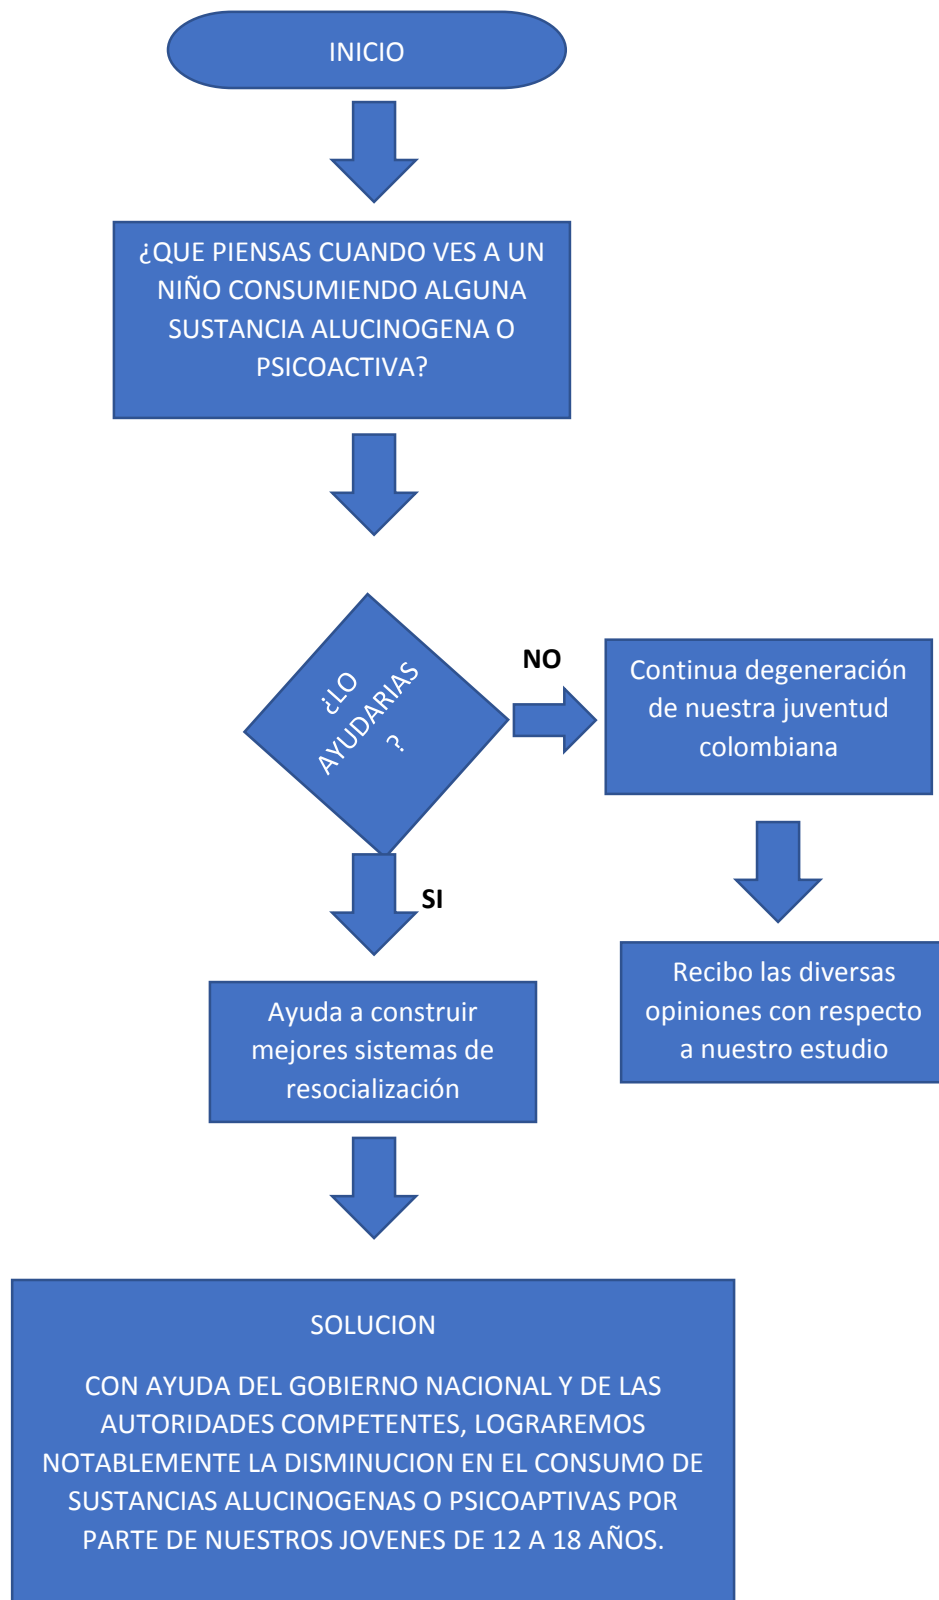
INICIO

¿QUE PIENSAS CUANDO VES A UN NIÑO CONSUMIENDO ALGUNA SUSTANCIA ALUCINOGENA O PSICOACTIVA?

¿LO AYUDARIAS ?

NO

Continua degeneración de nuestra juventud colombiana

Recibo las diversas opiniones con respecto a nuestro estudio

SI

Ayuda a construir mejores sistemas de resocialización

SOLUCION

CON AYUDA DEL GOBIERNO NACIONAL Y DE LAS AUTORIDADES COMPETENTES, LOGRAREMOS NOTABLEMENTE LA DISMINUCION EN EL CONSUMO DE SUSTANCIAS ALUCINOGENAS O PSICOAPTIVAS POR PARTE DE NUESTROS JOVENES DE 12 A 18 AÑOS.